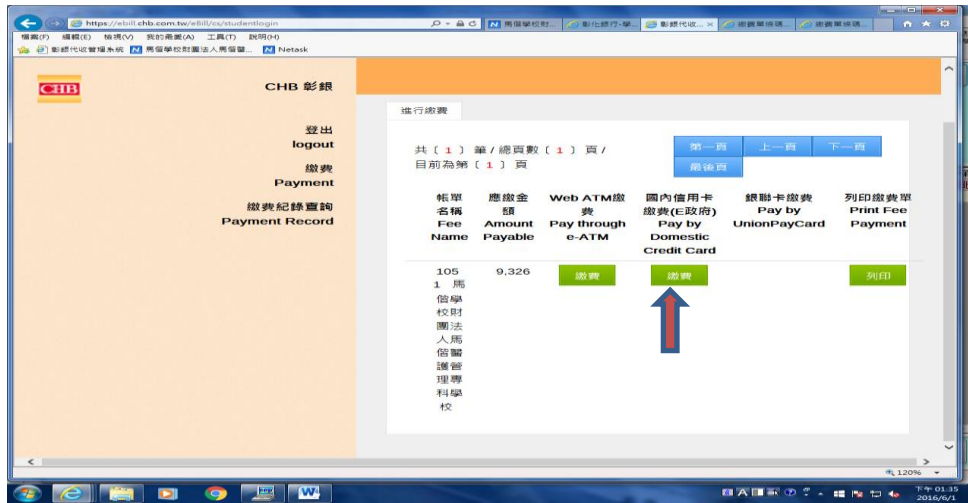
https://ebill.chb.com.tw/ebill/cs/studentlogin
馬偕學校財... 彰化銀行-學... 彰銀代收... 繳費單換碼... 繳費單換碼...
檔案(F) 編輯(E) 檢視(V) 我的最愛(A) 工具(T) 說明(H)
彰銀代收管理系統 馬偕學校財團法人馬偕醫... Netask

CHB
CHB 彰銀

登出
logout
繳費
Payment
繳費紀錄查詢
Payment Record

進行繳費

共 [ 1 ] 筆 / 總頁數 [ 1 ] 頁 /
目前為第 [ 1 ] 頁

第一頁 上一頁 下一頁 最後頁

| 帳單名稱 Fee Name | 應繳金額 Amount Payable | Web ATM繳費 Pay through e-ATM | 國內信用卡繳費(E政府) Pay by Domestic Credit Card | 銀聯卡繳費 Pay by UnionPayCard | 列印繳費單 Print Fee Payment |
|---|---|---|---|---|---|
| 1051 馬偕學校財團法人馬偕醫護管理專科學校 | 9,326 | 繳費 | 繳費 | | 列印 |

120%
下午 01:35
2016/6/1